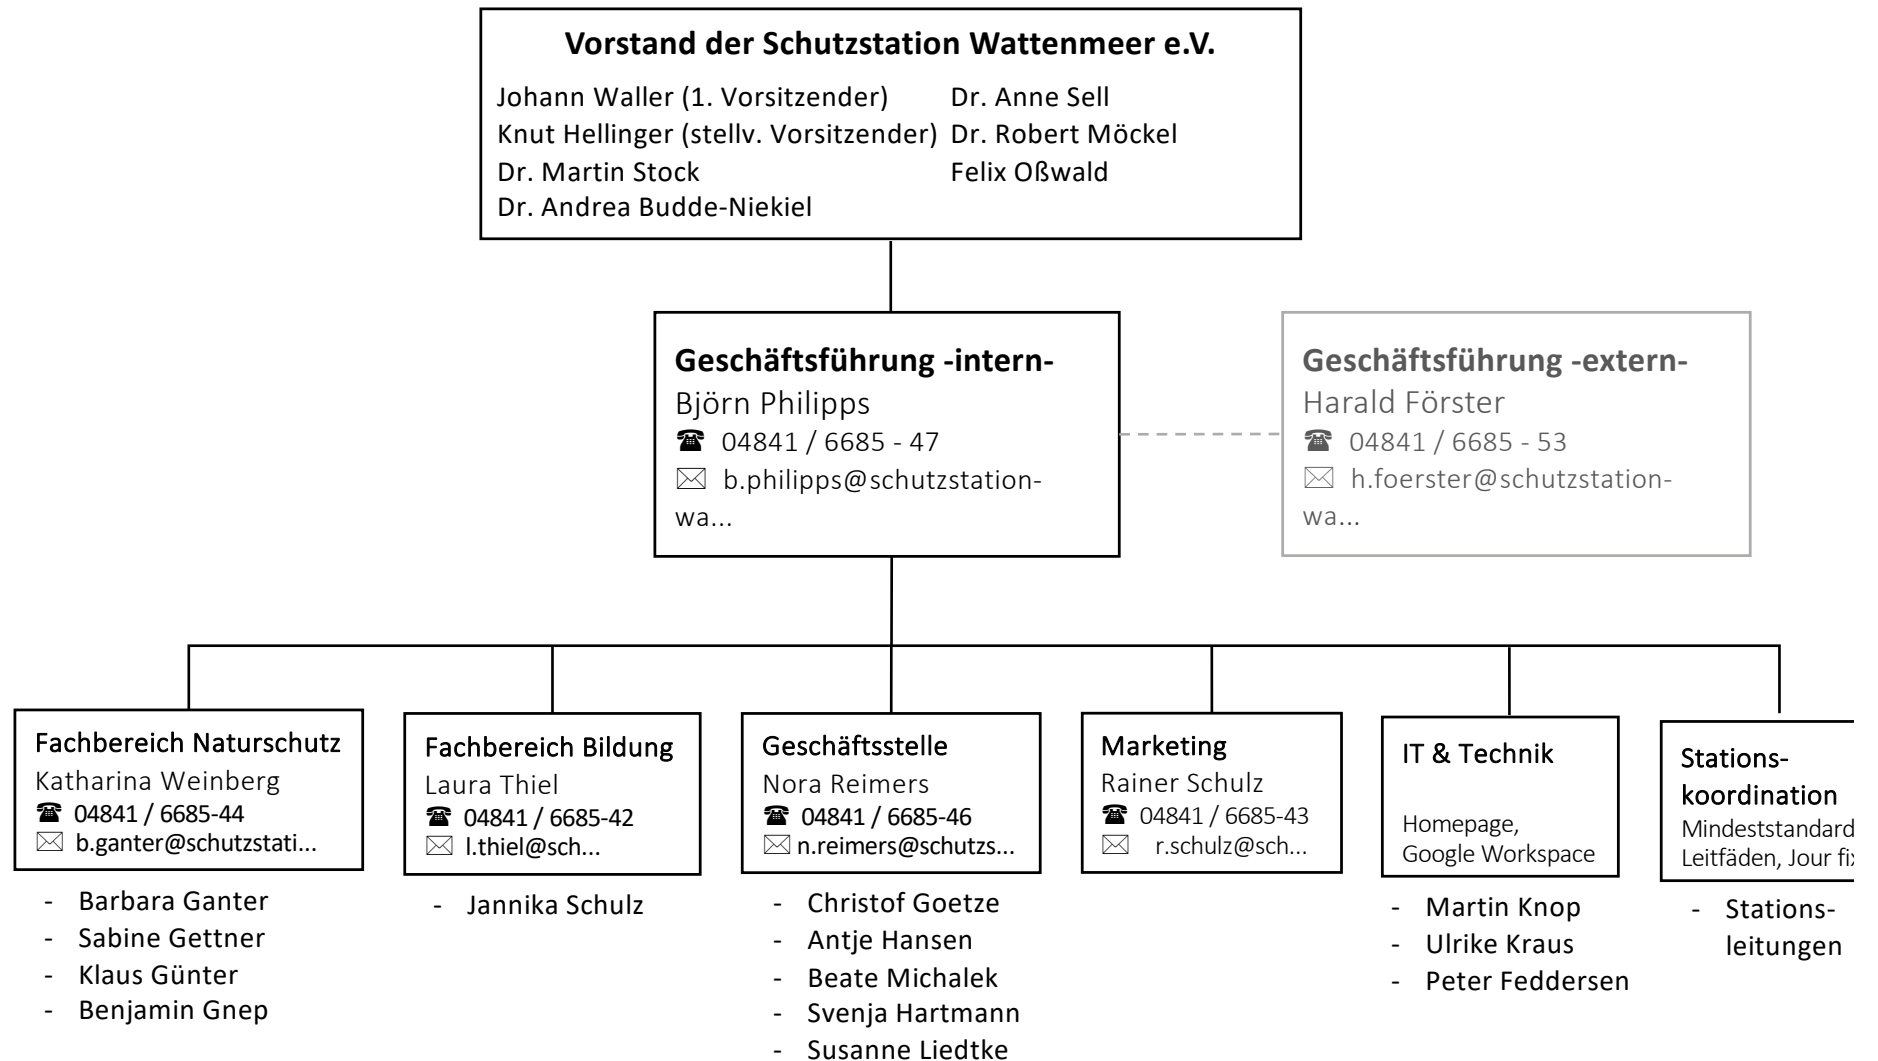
Vorstand der Schutzstation Wattenmeer e.V.

Johann Waller (1. Vorsitzender)
Knut Hellinger (stellv. Vorsitzender)
Dr. Martin Stock
Dr. Andrea Budde-Niekiel

Dr. Anne Sell
Dr. Robert Möckel
Felix Oßwald

Geschäftsführung -intern-
Björn Philipps
☎ 04841 / 6685 - 47
✉ b.philipps@schutzstation-wa...

Geschäftsführung -extern-
Harald Förster
☎ 04841 / 6685 - 53
✉ h.foerster@schutzstation-wa...

Fachbereich Naturschutz
Katharina Weinberg
☎ 04841 / 6685-44
✉ b.ganter@schutzstati...

- Barbara Ganter
- Sabine Gettner
- Klaus Günter
- Benjamin Gnep

Fachbereich Bildung
Laura Thiel
☎ 04841 / 6685-42
✉ l.thiel@sch...

- Jannika Schulz

Geschäftsstelle
Nora Reimers
☎ 04841 / 6685-46
✉ n.reimers@schutzs...

- Christof Goetze
- Antje Hansen
- Beate Michalek
- Svenja Hartmann
- Susanne Liedtke

Marketing
Rainer Schulz
☎ 04841 / 6685-43
✉ r.schulz@sch...

IT & Technik
Homepage, Google Workspace

- Martin Knop
- Ulrike Kraus
- Peter Feddersen

Stationskoordination
Mindeststandard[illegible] Leitfäden, Jour fi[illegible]

- Stationsleitungen